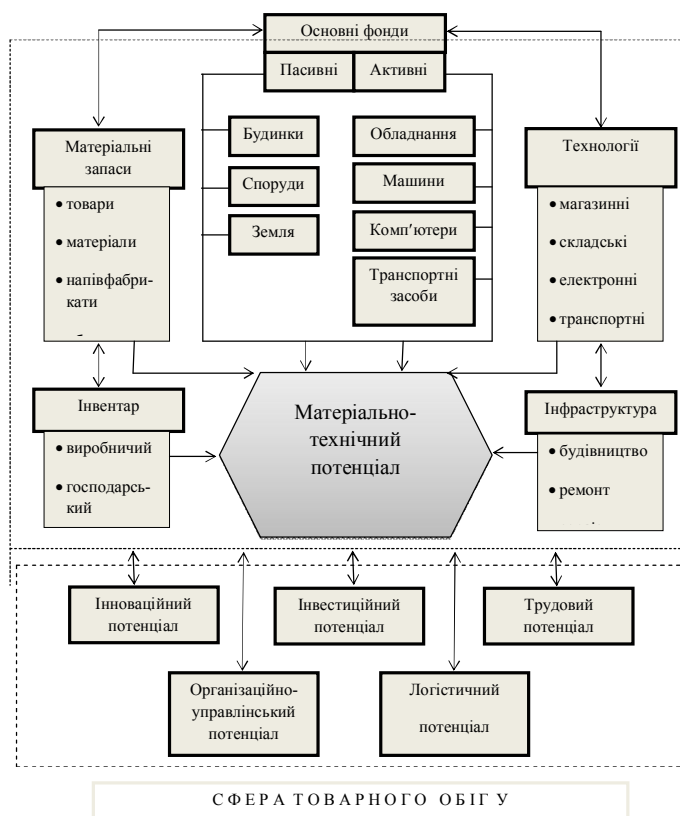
Основні фонди

Пасивні

Активні

Матеріальні запаси

• товари

• матеріали

• напівфабрикати

Будинки

Споруди

Земля

Обладнання

Машини

Комп'ютери

Транспортні засоби

Технології

• магазинні

• складські

• електронні

• транспортні

Інвентар

• виробничий

• господарський

Матеріально-технічний потенціал

Інфраструктура

• будівництво

• ремонт

Інноваційний потенціал

Інвестиційний потенціал

Трудовий потенціал

Організаційно-управлінський потенціал

Логістичний потенціал

С Ф Е Р А Т О В А Р Н О Г О О Б І Г У